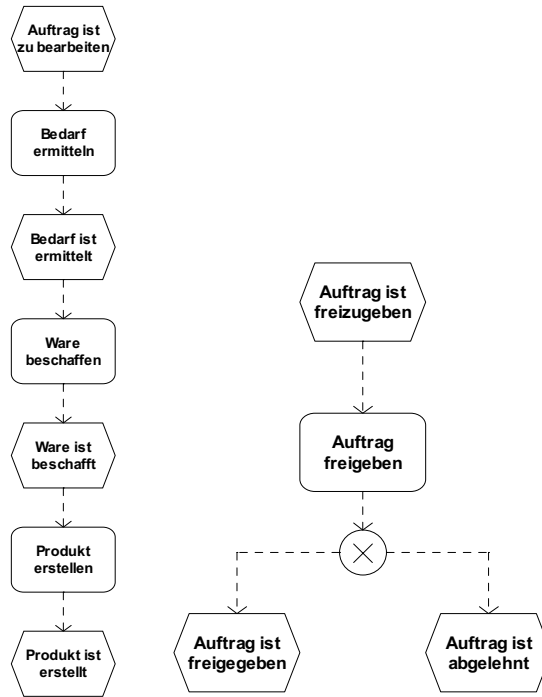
Auftrag ist zu bearbeiten

Bedarf ermitteln

Bedarf ist ermittelt

Ware beschaffen

Ware ist beschafft

Produkt erstellen

Produkt ist erstellt

Auftrag ist freizugeben

Auftrag freigeben

Auftrag ist freigegeben

Auftrag ist abgelehnt